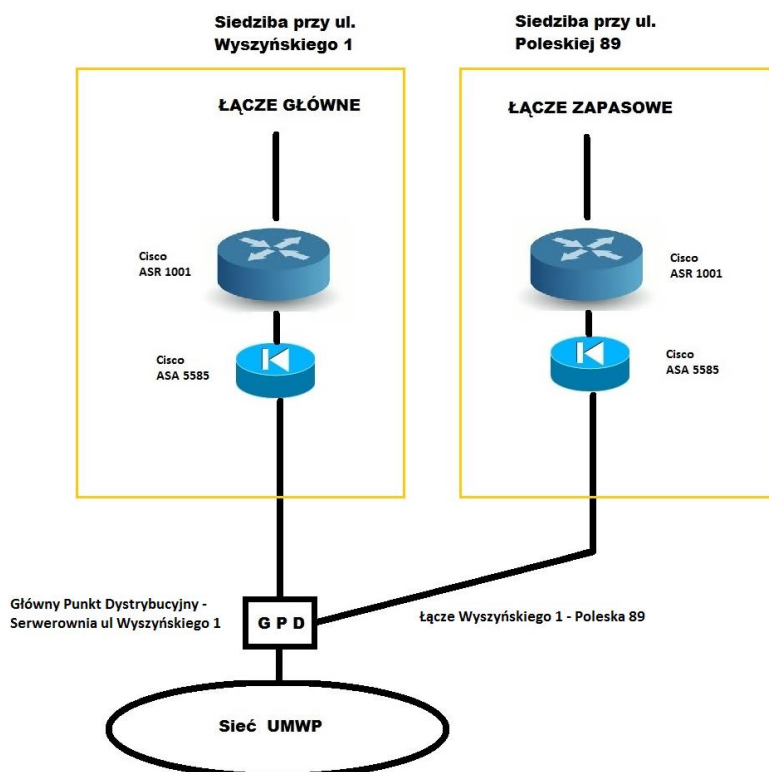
Siedziba przy ul. Wyszyńskiego 1

Siedziba przy ul. Poleskiej 89

ŁĄCZE GŁÓWNE

ŁĄCZE ZAPASOWE

Cisco ASR 1001

Cisco ASA 5585

Cisco ASR 1001

Cisco ASA 5585

Główny Punkt Dystrybucyjny - Serwerownia ul Wyszyńskiego 1

G P D

Łącze Wyszyńskiego 1 - Poleska 89

Sieć UMWP